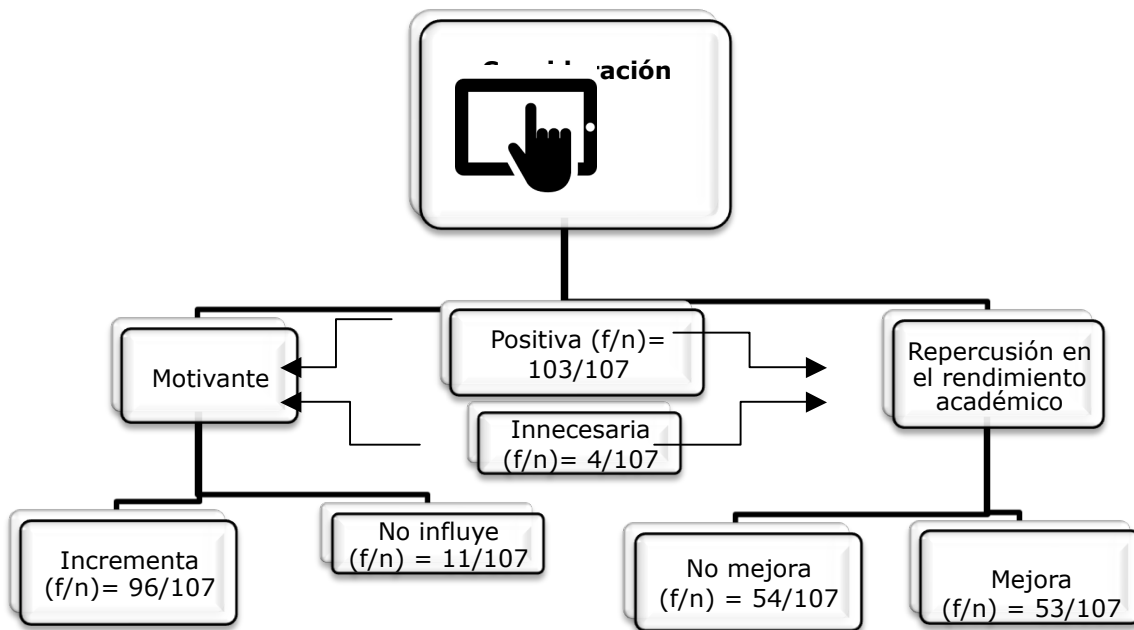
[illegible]ración

Motivante

Positiva (f/n)= 103/107

Innecesaria (f/n)= 4/107

Repercusión en el rendimiento académico

Incrementa (f/n)= 96/107

No influye (f/n) = 11/107

No mejora (f/n) = 54/107

Mejora (f/n) = 53/107